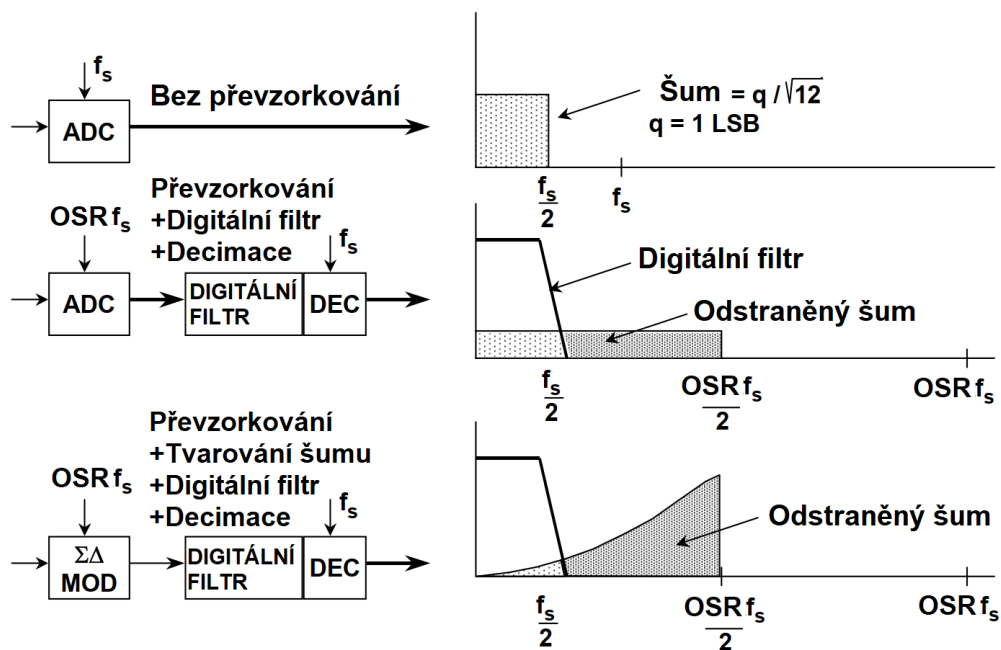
$f_s$

ADC

Bez převzorkování

Šum = $q / \sqrt{12}$
q = 1 LSB

$\frac{f_s}{2}$

$f_s$

Převzorkování
+Digitální filtr
+Decimace

OSR $f_s$

$f_s$

ADC

DIGITÁLNÍ FILTR

DEC

Digitální filtr

Odstraněný šum

$\frac{f_s}{2}$

$\frac{OSR f_s}{2}$

OSR $f_s$

Převzorkování
+Tvarování šumu
+Digitální filtr
+Decimace

OSR $f_s$

$f_s$

ΣΔ MOD

DIGITÁLNÍ FILTR

DEC

Odstraněný šum

$\frac{f_s}{2}$

$\frac{OSR f_s}{2}$

OSR $f_s$